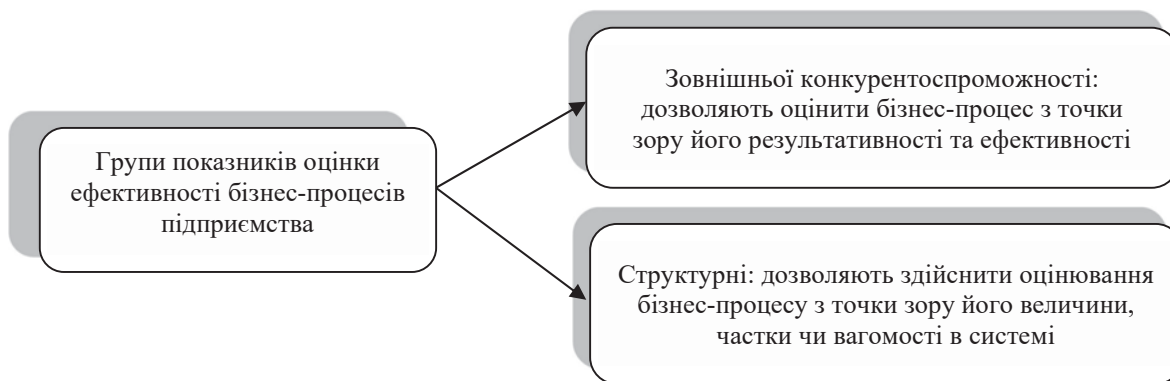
Групи показників оцінки ефективності бізнес-процесів підприємства

Зовнішньої конкурентоспроможності: дозволяють оцінити бізнес-процес з точки зору його результативності та ефективності

Структурні: дозволяють здійснити оцінювання бізнес-процесу з точки зору його величини, частки чи вагомості в системі